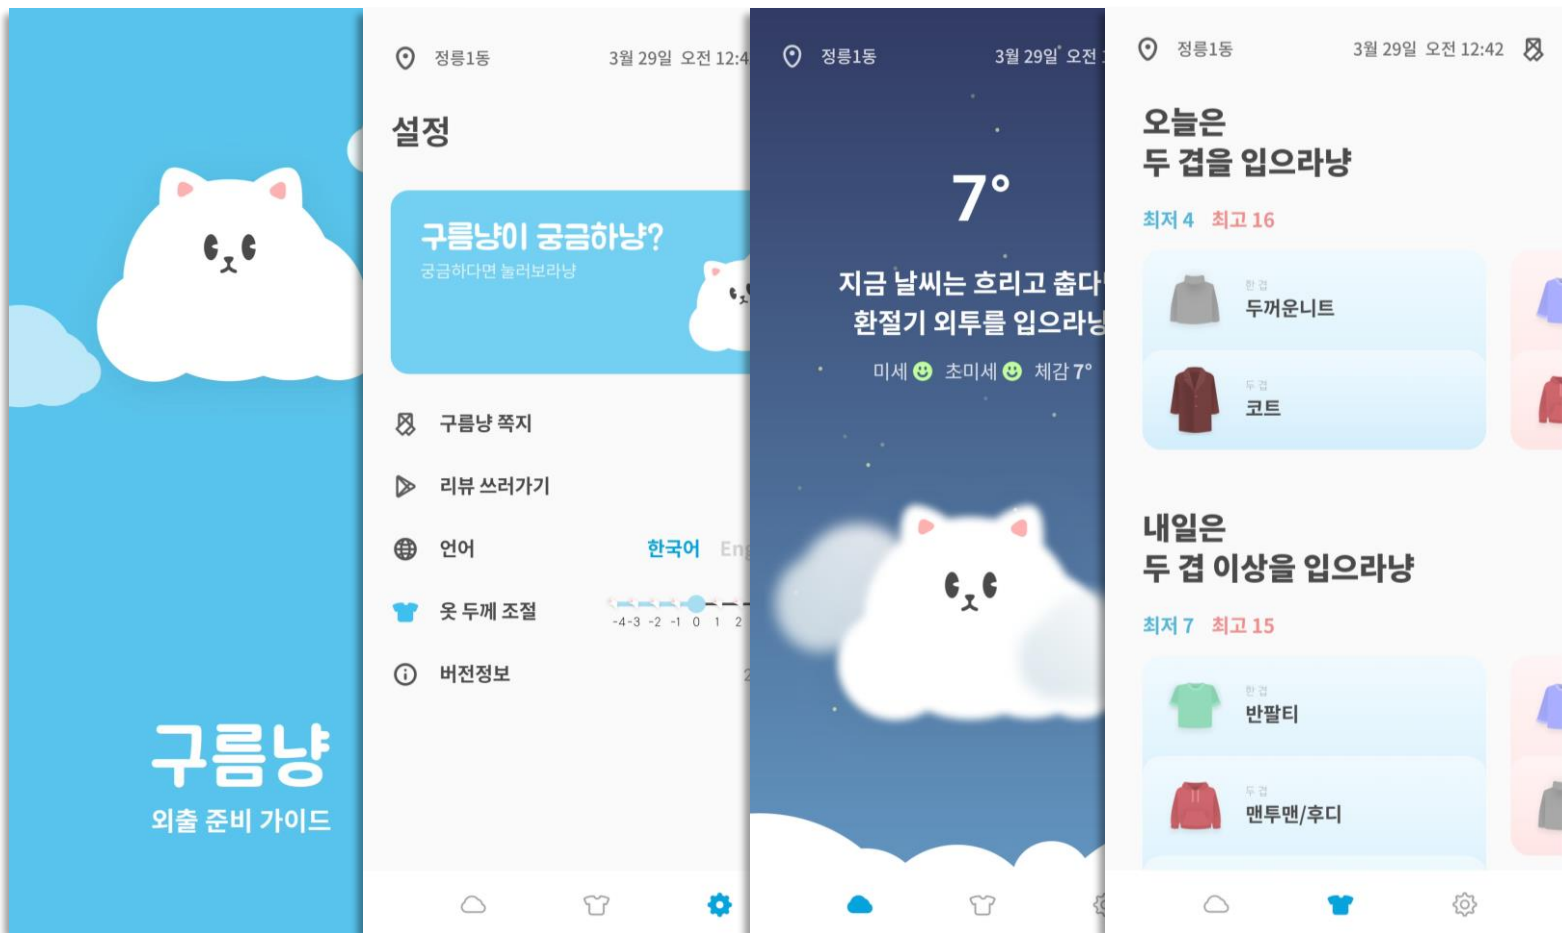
구름냥
외출 준비 가이드

정릉1동 3월 29일 오전 12:4

설정

구름냥이 궁금하냥?
궁금하다면 눌러보라냥

구름냥 쪽지

리뷰 쓰러가기

언어 한국어 Eng

옷 두께 조절 -4 -3 -2 -1 0 1 2

버전정보

정릉1동 3월 29일 오전

7°

지금 날씨는 흐리고 춥다
환절기 외투를 입으라냥

미세 초미세 체감 7°

정릉1동 3월 29일 오전 12:42

오늘은
두 겹을 입으라냥

최저 4 최고 16

한 겹
두꺼운니트

두 겹
코트

내일은
두 겹 이상을 입으라냥

최저 7 최고 15

한 겹
반팔티

두 겹
맨투맨/후디